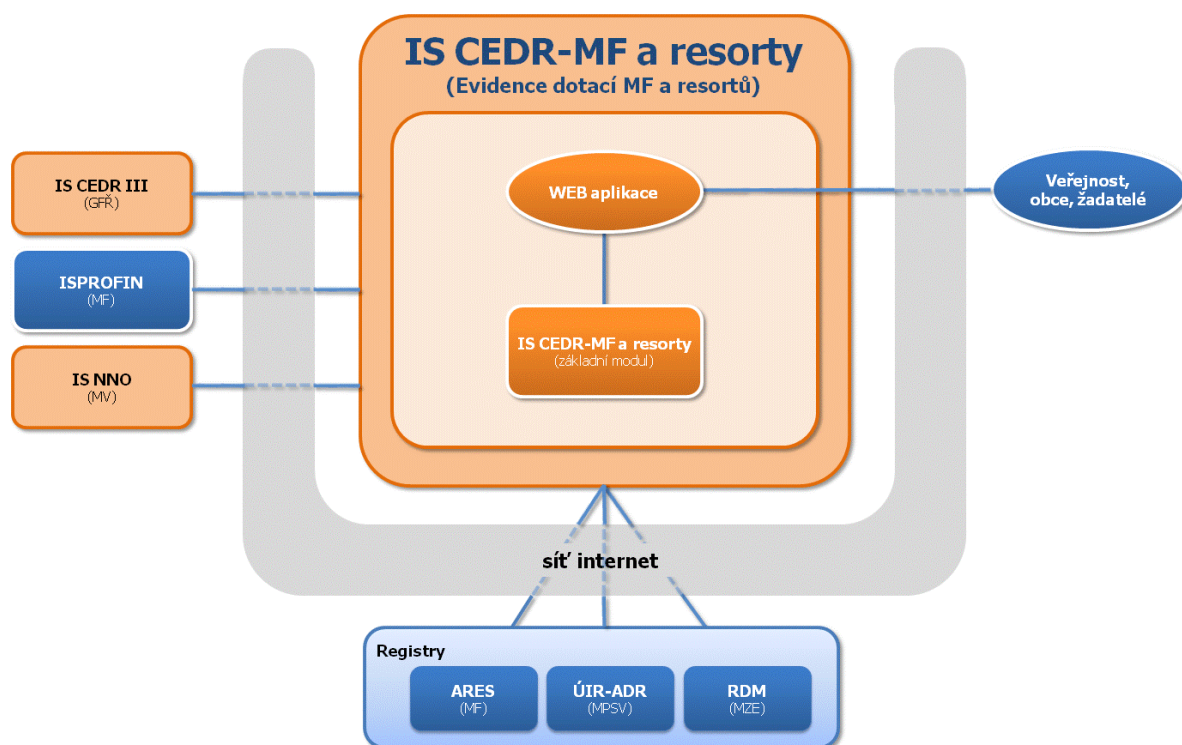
IS CEDR-MF a resorty
(Evidence dotací MF a resortů)

IS CEDR III
(GFŘ)

ISPROFIN
(MF)

IS NNO
(MV)

WEB aplikace

Veřejnost, obce, žadatelé

IS CEDR-MF a resorty
(základní modul)

síť internet

Registry

ARES
(MF)

ÚIR-ADR
(MPSV)

RDM
(MZE)